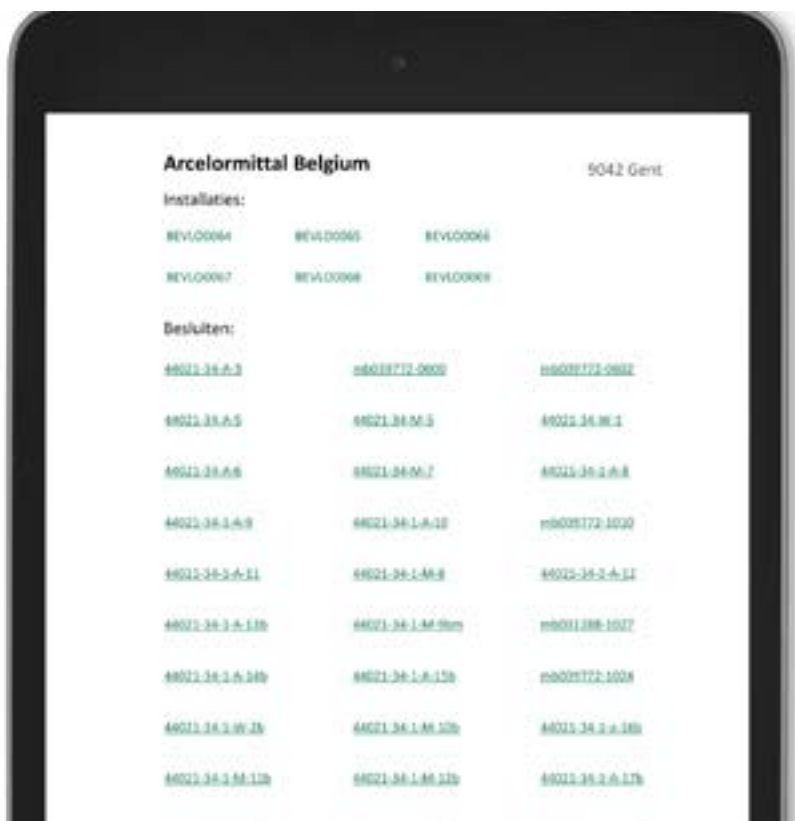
Arcelormittal Belgium

9042 Gent

Installaties:

BEVLO0064 BEVLO0065 BEVLO0066

BEVLO0067 BEVLO0068 BEVLO0069

Besluiten:

44021-34-A-3 mb039772-0600 mb039772-0602

44021-34-A-5 44021-34-M-5 44021-34-W-1

44021-34-A-6 44021-34-M-7 44021-34-1-A-8

44021-34-1-A-9 44021-34-1-A-10 mb039772-1010

44021-34-1-A-11 44021-34-1-M-8 44021-34-1-A-12

44021-34-1-A-13b 44021-34-1-M-9bm mb031288-1027

44021-34-1-A-14b 44021-34-1-A-15b mb039772-1024

44021-34-1-W-2b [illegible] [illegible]

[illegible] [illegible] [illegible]